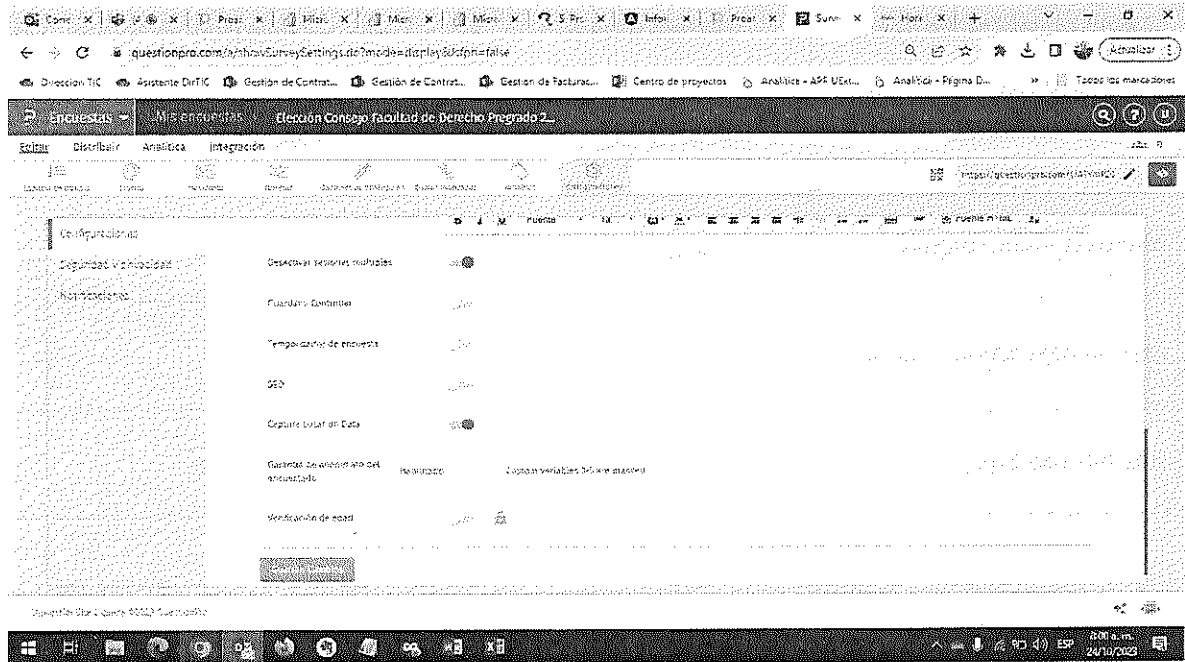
Corre | Pres | Micr | Micr | Micr | S Pro | Infor | Pres | Surv | Hom | +

questionpro.com/a/showSurveySettings.do?mode=display&dpn=false

Actualizar

Direccion TIC | Asistente DirTIC | Gestión de Contrat... | Gestión de Contrat... | Gestion de Facturac... | Centro de proyectos | Analitica - APP UExt... | Analitica - Pagina D... | Todos los marcadores

Encuestas | Mis encuestas | Elección Consejo Facultad de Derecho Pregrado 2...

Editar | Distribuir | Analítica | Integración

https://questionpro.com/t/AT

Configuraciones

Seguridad y privacidad

Notificaciones

Desactivar sesiones múltiples

Guardar y Continuar

Temporizador de encuesta

SEO

Capture Local on Data

Garantía de anonimato del encuestado | Realizado | Ocultar variables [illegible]

Verificación de edad

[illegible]

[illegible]

ESP 8:00 a.m. 24/10/2023